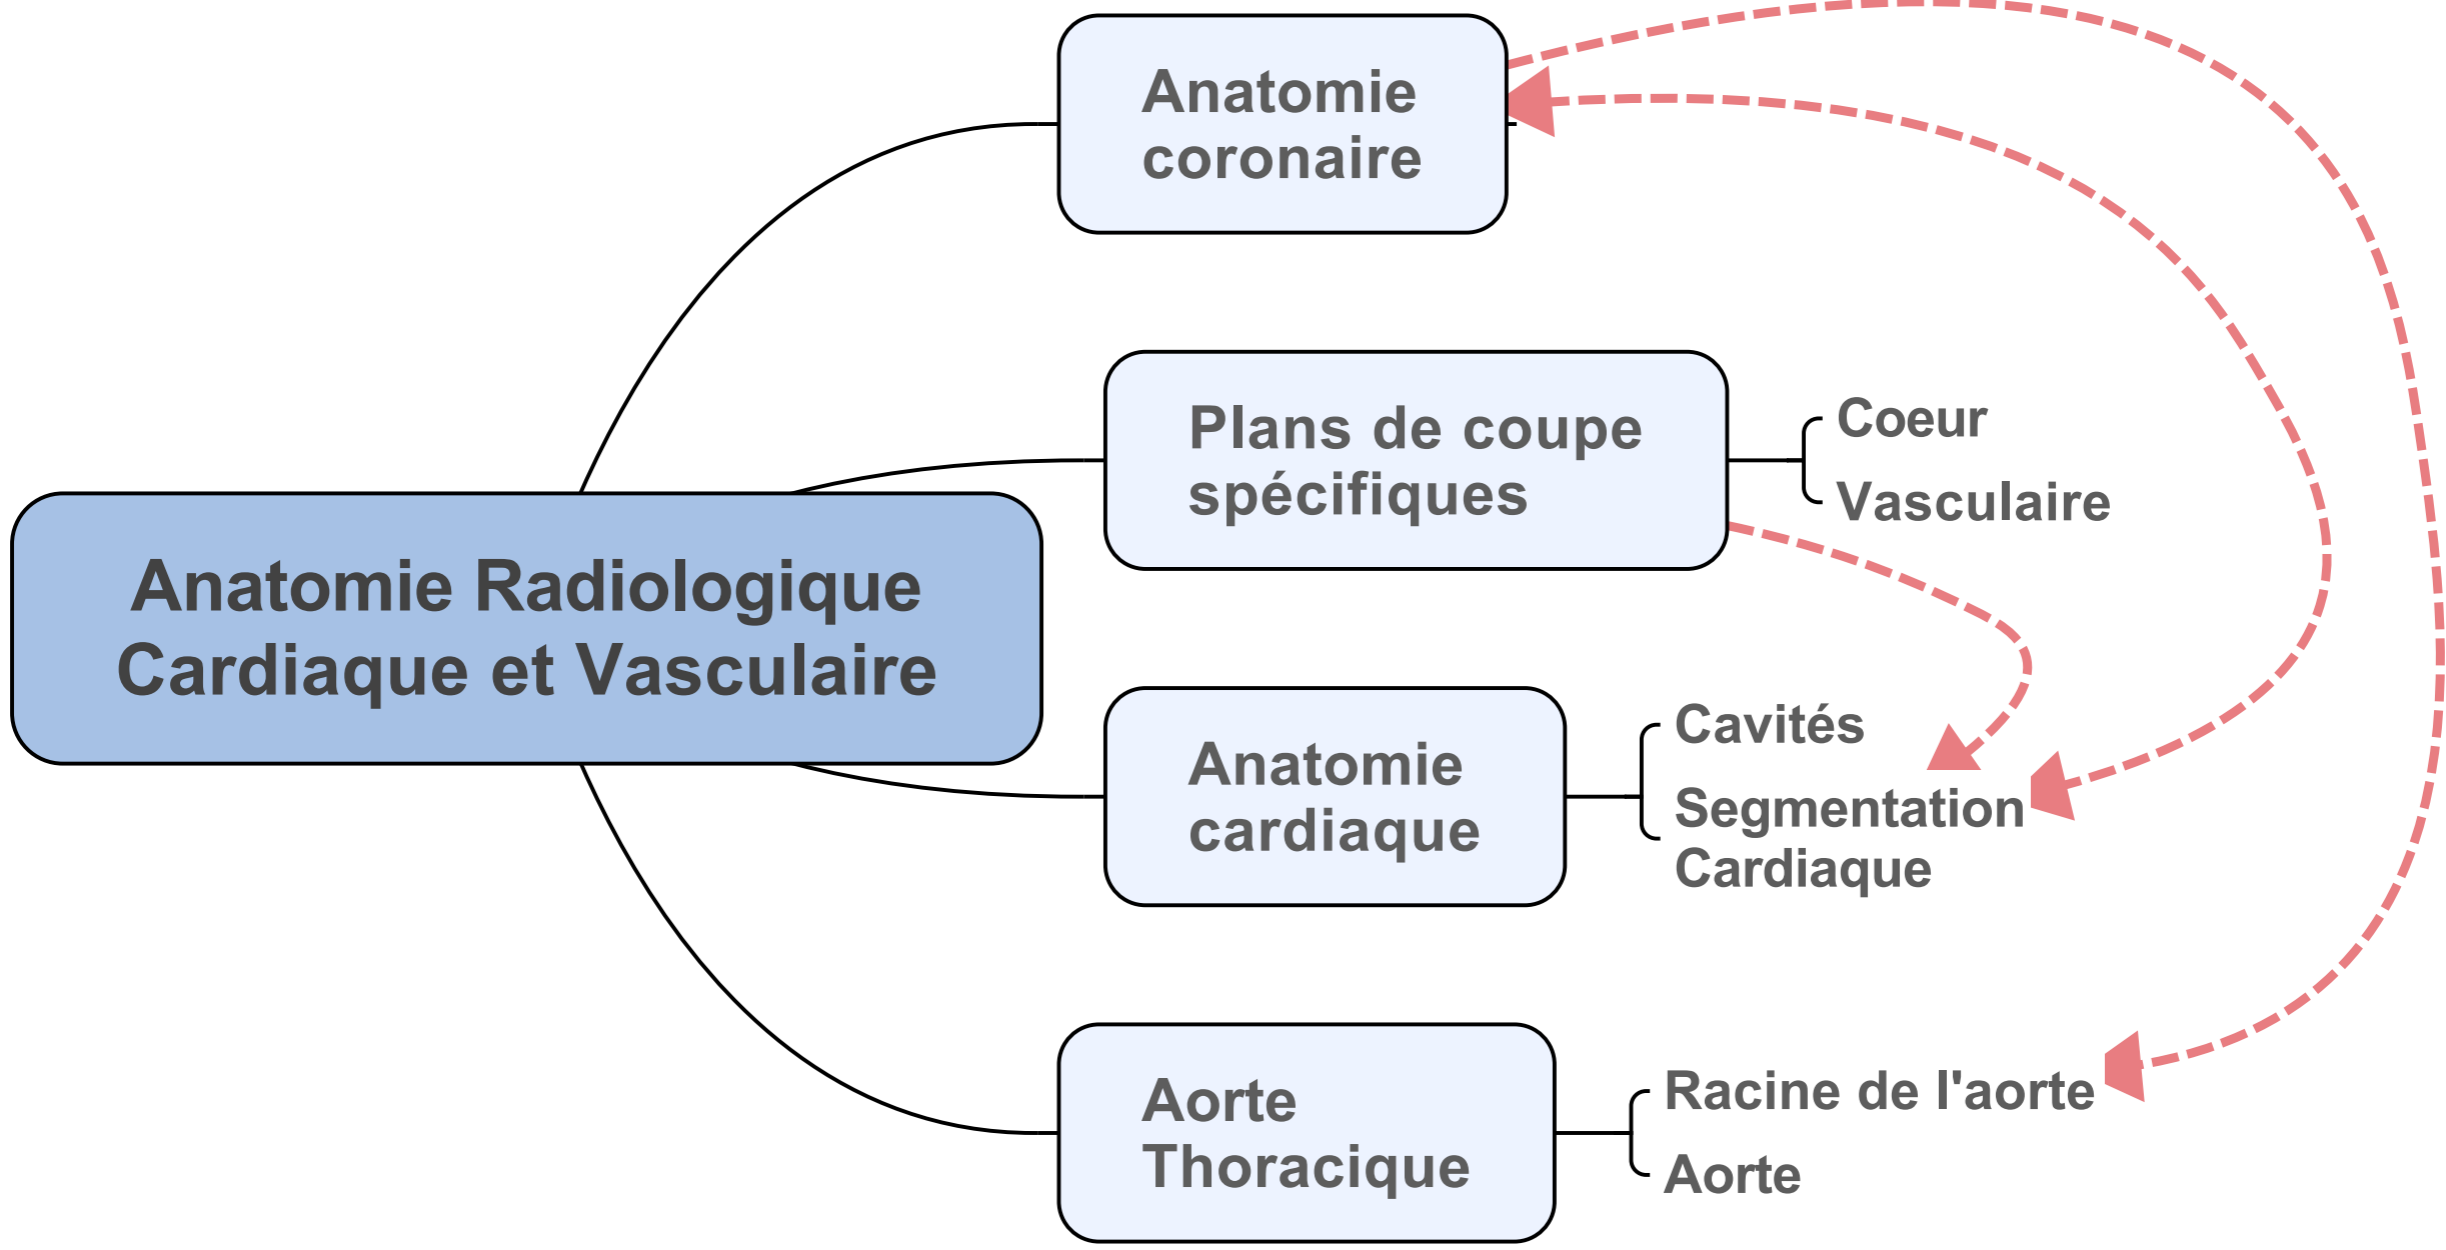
Anatomie Radiologique Cardiaque et Vasculaire

Anatomie coronaire

Plans de coupe spécifiques

Coeur
Vasculaire

Anatomie cardiaque

Cavités
Segmentation Cardiaque

Aorte Thoracique

Racine de l'aorte
Aorte